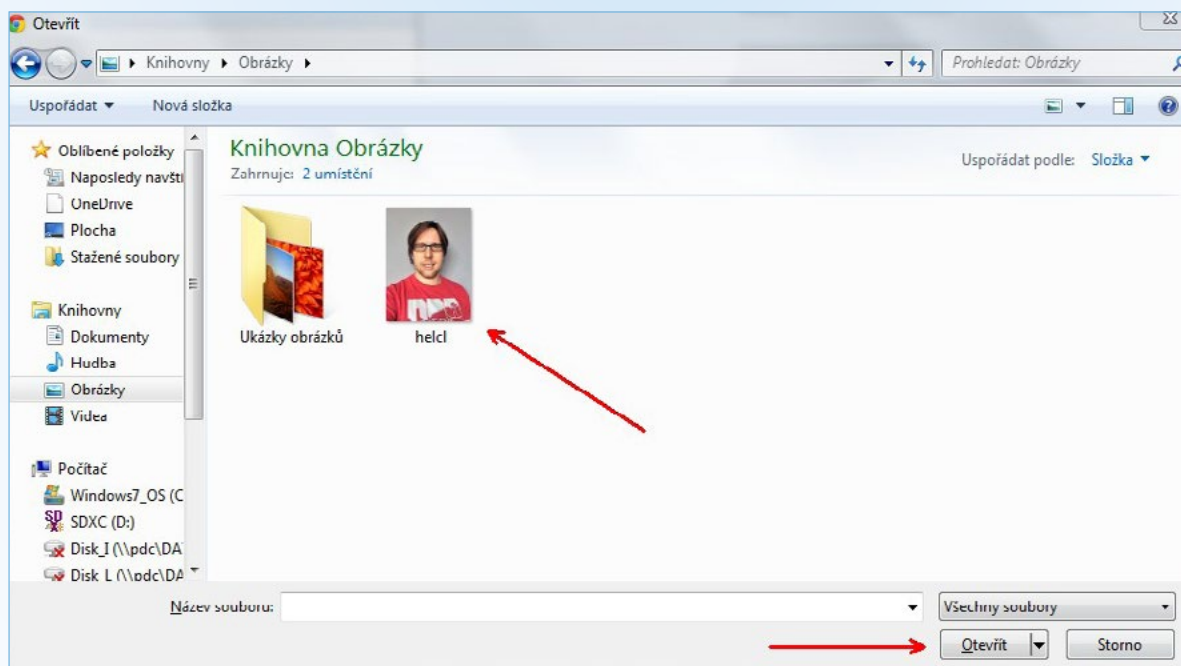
Otevřít

Knihovny ▸ Obrázky ▸

Prohledat: Obrázky

Uspořádat ▾ Nová složka

Oblíbené položky
Naposledy navští
OneDrive
Plocha
Stažené soubory

Knihovny
Dokumenty
Hudba
Obrázky
Videa

Počítač
Windows7_OS (C
SDXC (D:)
Disk_I (\\pdc\DA
Disk_L (\\pdc\DA

Knihovna Obrázky
Zahrnuje: 2 umístění

Uspořádat podle: Složka ▾

Ukázky obrázků

helcl

Název souboru:

Všechny soubory

Otevřít

Storno